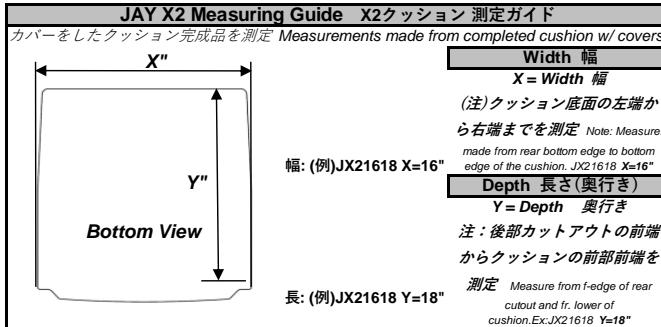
JAY X2 Measuring Guide X2クッション 測定ガイド

カバーをしたクッション完成品を測定 Measurements made from completed cushion w/ covers

X"

Y"

Bottom View

幅: (例)JX21618 X=16"

長: (例)JX21618 Y=18"

Width 幅

X = Width 幅

(注)クッション底面の左端から右端までを測定 Note: Measure made from rear bottom edge to bottom edge of the cushion. JX21618 X=16"

Depth 長さ(奥行き)

Y = Depth 奥行き

注：後部カットアウトの前端からクッションの前部前端を測定 Measure from f-edge of rear cutout and fr. lower of cushion.Ex:JX21618 Y=18"